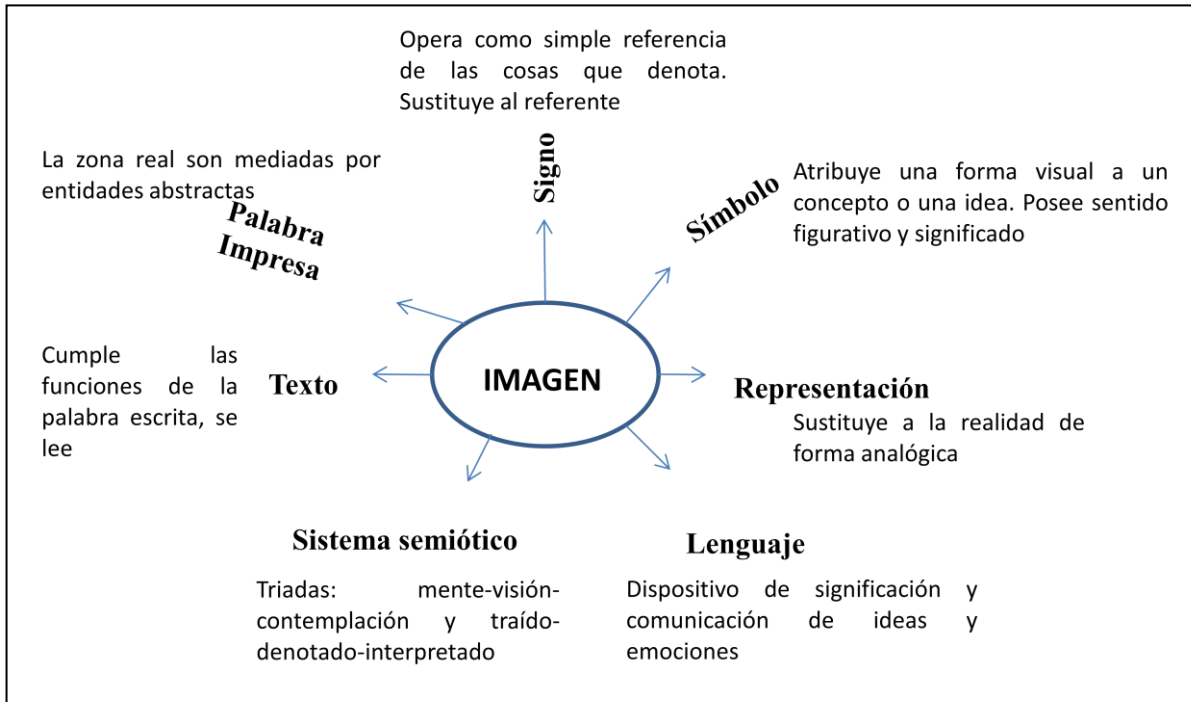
Opera como simple referencia de las cosas que denota. Sustituye al referente

Signo

La zona real son mediadas por entidades abstractas

Palabra Impresa

Símbolo

Atribuye una forma visual a un concepto o una idea. Posee sentido figurativo y significado

Cumple las funciones de la palabra escrita, se lee

Texto

IMAGEN

Representación

Sustituye a la realidad de forma analógica

Sistema semiótico

Triadas: mente-visión-contemplación y traído-denotado-interpretado

Lenguaje

Dispositivo de significación y comunicación de ideas y emociones